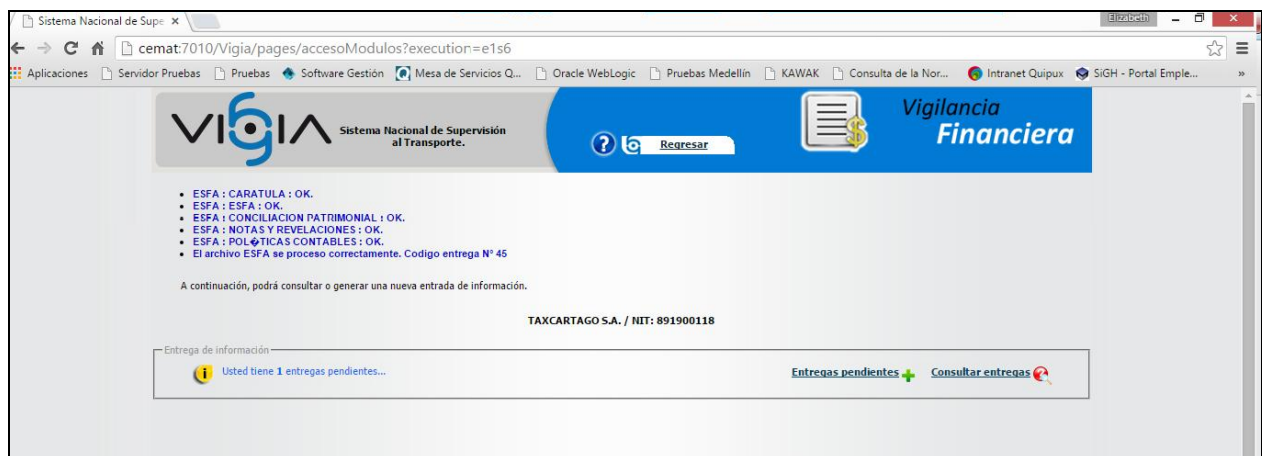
Sistema Nacional de Supe ×

Elizabeth

cemat:7010/Vigia/pages/accesoModulos?execution=e1s6

Aplicaciones Servidor Pruebas Pruebas Software Gestión Mesa de Servicios Q... Oracle WebLogic Pruebas Medellín KAWAK Consulta de la Nor... Intranet Quipux SiGH - Portal Emple...

VIGIA Sistema Nacional de Supervisión al Transporte.

Regresar

Vigilancia Financiera

• ESFA : CARATULA : OK.
• ESFA : ESFA : OK.
• ESFA : CONCILIACION PATRIMONIAL : OK.
• ESFA : NOTAS Y REVELACIONES : OK.
• ESFA : POL�TICAS CONTABLES : OK.
• El archivo ESFA se proceso correctamente. Codigo entrega N° 45

A continuación, podrá consultar o generar una nueva entrada de información.

TAXCARTAGO S.A. / NIT: 891900118

Entrega de información

Usted tiene 1 entregas pendientes...

Entregas pendientes Consultar entregas